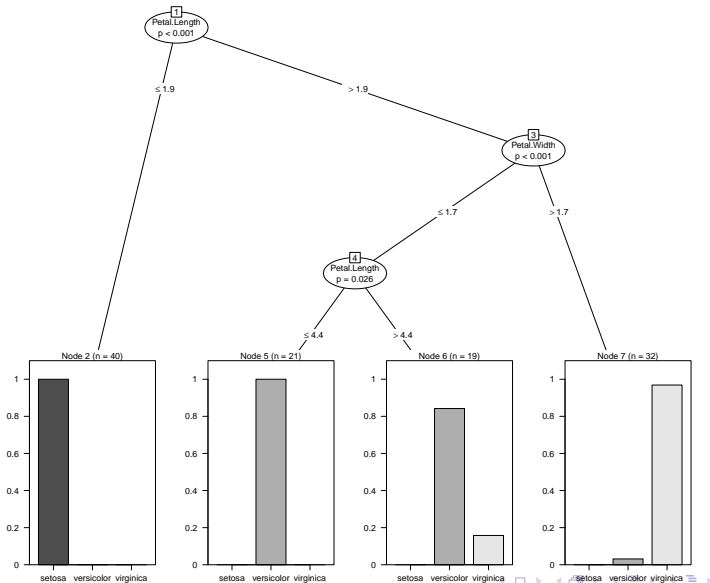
1
Petal.Length
p < 0.001

≤ 1.9

> 1.9

3
Petal.Width
p < 0.001

≤ 1.7

> 1.7

4
Petal.Length
p = 0.026

≤ 4.4

> 4.4

Node 2 (n = 40)
1
0.8
0.6
0.4
0.2
0
setosa versicolor virginica

Node 5 (n = 21)
1
0.8
0.6
0.4
0.2
0
setosa versicolor virginica

Node 6 (n = 19)
1
0.8
0.6
0.4
0.2
0
setosa versicolor virginica

Node 7 (n = 32)
1
0.8
0.6
0.4
0.2
0
setosa versicolor virginica